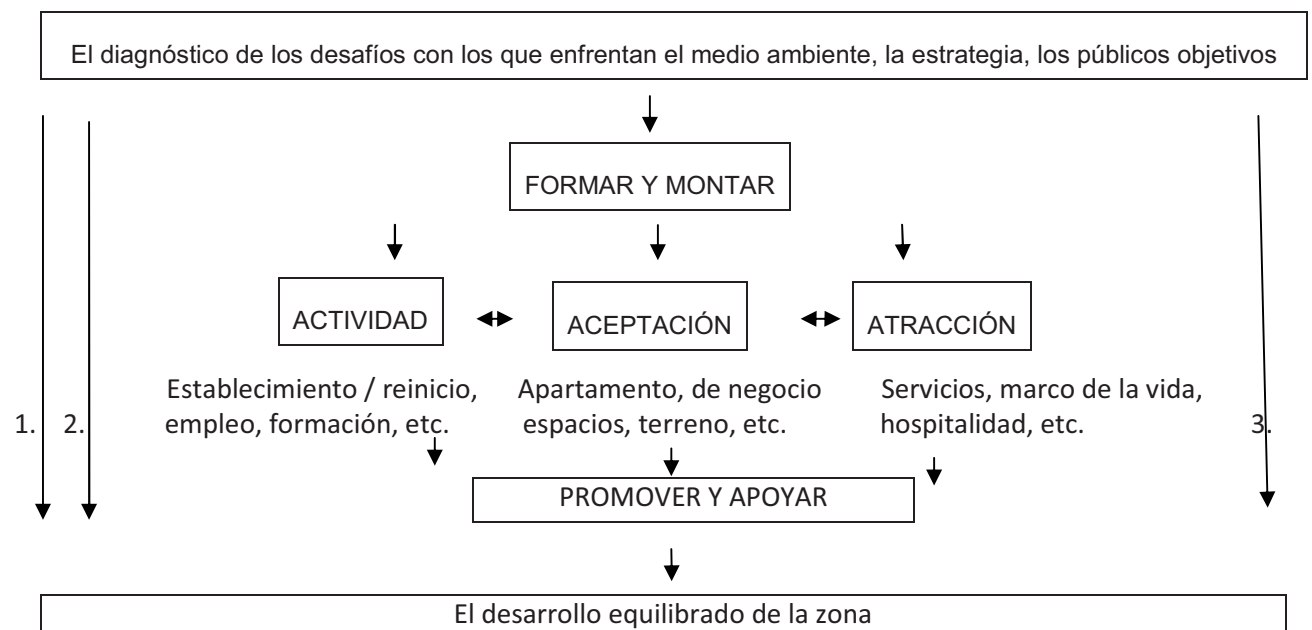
El diagnóstico de los desafíos con los que enfrentan el medio ambiente, la estrategia, los públicos objetivos

FORMAR Y MONTAR

ACTIVIDAD

ACEPTACIÓN

ATRACCIÓN

Establecimiento / reinicio, empleo, formación, etc.

Apartamento, de negocio espacios, terreno, etc.

Servicios, marco de la vida, hospitalidad, etc.

1.

2.

3.

PROMOVER Y APOYAR

El desarrollo equilibrado de la zona